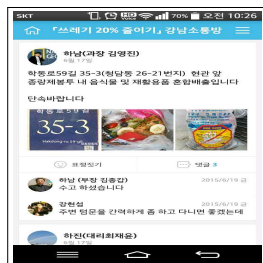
SKT 70% 오전 10:26

「쓰레기 20% 줄이기」 강남소통방

하남(과장 김명진)
6월 17일

학동로59길 35-3(청담동 26-21번지) 현관 앞 종량제봉투 내 음식물 및 재활용품 혼합배출입니다

단속바랍니다

35-3

좋아요 댓글 3

하남 (부장 김종감) 2015/6/19
수고 하셨습니다

강현섭 2015/6/19
주변 텃문을 간략하게 좀 하고 다니면 좋겠는데

하진(대리최재윤)